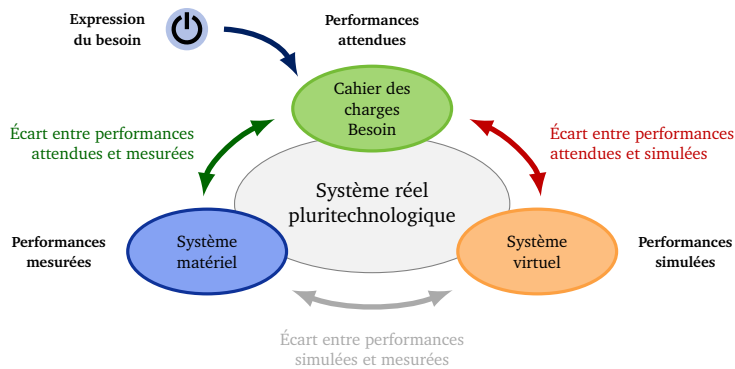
Expression du besoin

Performances attendues

Cahier des charges Besoin

Écart entre performances attendues et mesurées

Écart entre performances attendues et simulées

Système réel pluritechnologique

Performances mesurées

Système matériel

Système virtuel

Performances simulées

Écart entre performances simulées et mesurées